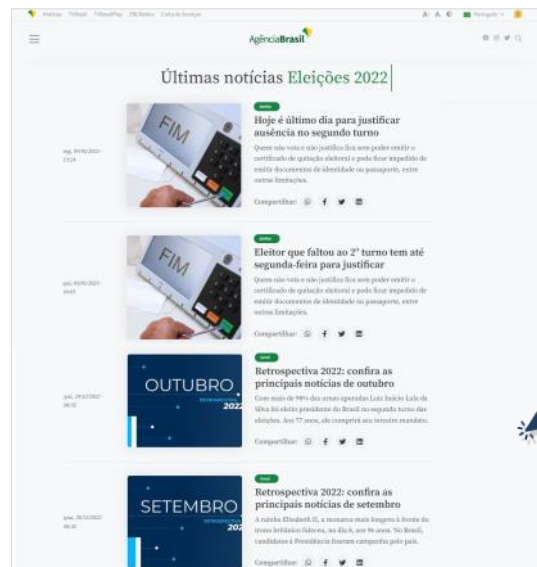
AgênciaBrasil

Últimas notícias Eleições 2022

FIM

Hoje é último dia para justificar ausência no segundo turno

Quem não votou e não justifica fica sem poder emitir o certificado de quitação eleitoral e pode ficar impedido de emitir documentos de identidade ou passaporte, entre outras limitações.

Compartilhar:

FIM

Eleitor que faltou ao 2º turno tem até segunda-feira para justificar

Quem não votou e não justifica fica sem poder emitir o certificado de quitação eleitoral e pode ficar impedido de emitir documentos de identidade ou passaporte, entre outras limitações.

Compartilhar:

OUTUBRO
2022

Retrospectiva 2022: confira as principais notícias de outubro

Com mais de 99% das urnas apuradas Luiz Inácio Lula da Silva foi eleito presidente do Brasil no segundo turno das eleições. Aos 77 anos, ele cumprirá seu terceiro mandato.

Compartilhar:

SETEMBRO
202

Retrospectiva 2022: confira as principais notícias de setembro

A rainha Elizabeth II, a monarca mais longeva à frente do trono britânico faleceu, no dia 8, aos 96 anos. No Brasil, candidatos à Presidência fizeram campanha pelo país.

Compartilhar: